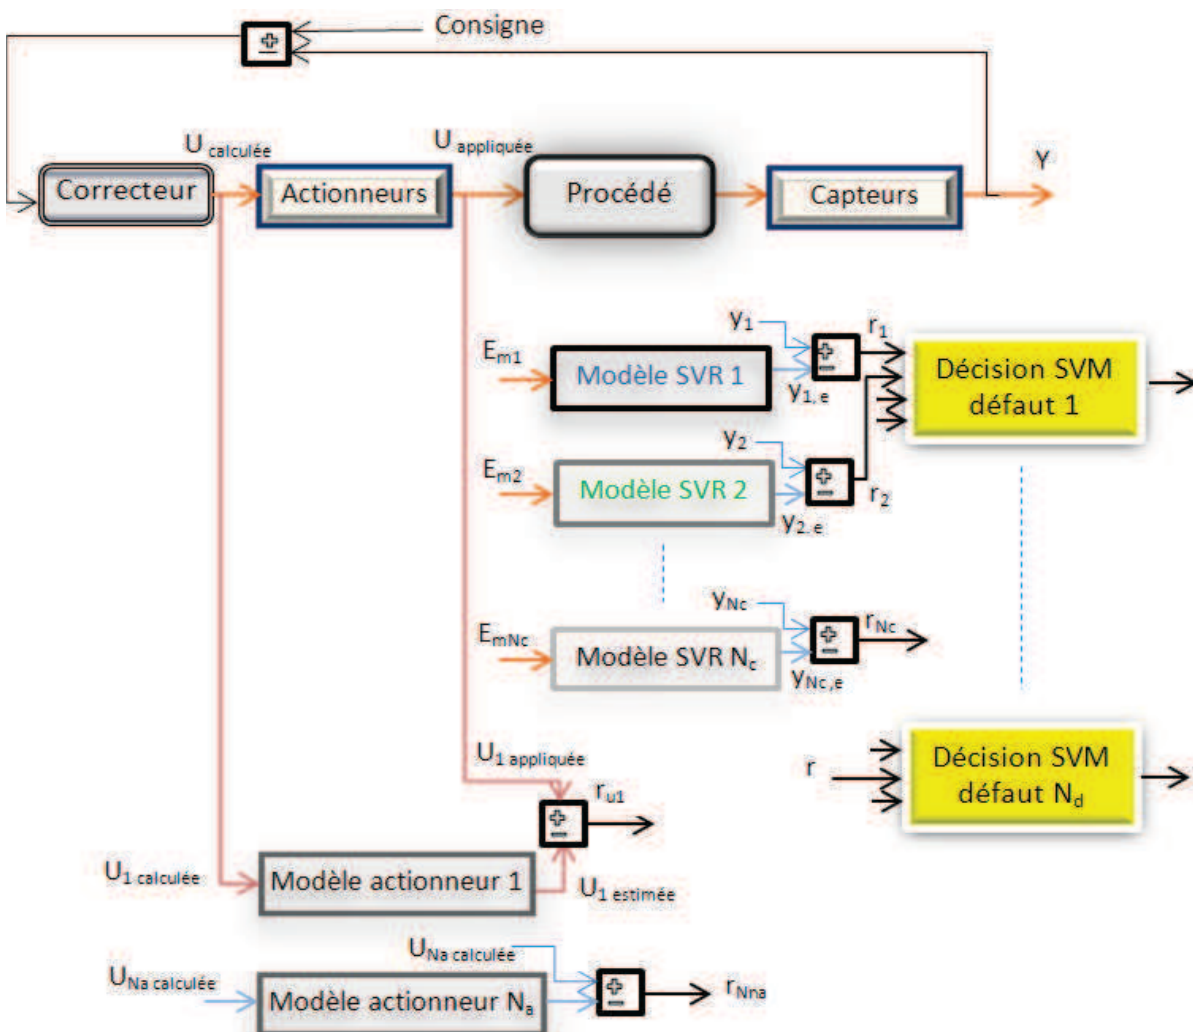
Consigne

$U_{calculée}$

$U_{appliquée}$

Correcteur

Actionneurs

Procédé

Capteurs

Y

$y_1$

$r_1$

$E_{m1}$

Modèle SVR 1

$y_{1,e}$

Décision SVM défaut 1

$y_2$

$E_{m2}$

Modèle SVR 2

$r_2$

$y_{2,e}$

$y_{Nc}$

$r_{Nc}$

$E_{mNc}$

Modèle SVR $N_c$

$y_{Nc,e}$

$U_{1\ appliquée}$

r

Décision SVM défaut $N_d$

$r_{u1}$

$U_{1\ calculée}$

Modèle actionneur 1

$U_{1\ estimée}$

$U_{Na\ calculée}$

$U_{Na\ calculée}$

Modèle actionneur $N_a$

$r_{Nna}$